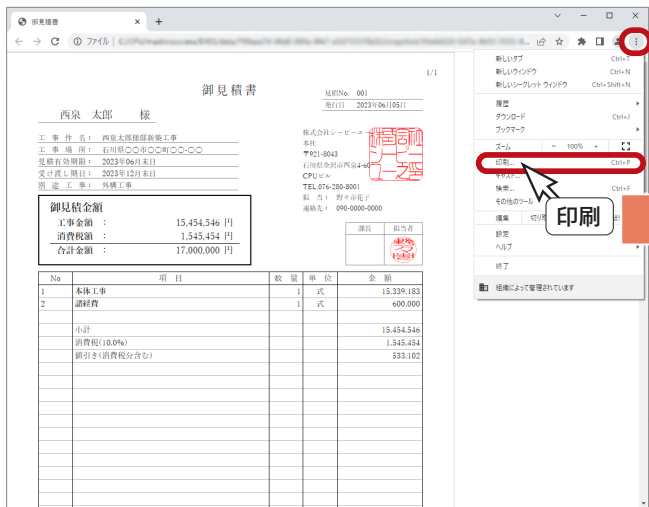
御見積書

ファイル

1/1

御見積書

見積No. 001
発行日 2023年06月05日

西泉 太郎 様

工事件名: 西泉太郎様邸新築工事
工事場所: 石川県〇〇市〇〇町〇〇-〇〇
見積有効期限: 2023年06月末日
受け渡し期日: 2023年12月末日
別途工事: 外構工事

株式会社シーピーユー
本社
〒921-8043
石川県金沢市西泉4-60
CPUビル
TEL.076-280-8001
担当: 野々市花子
連絡先: 090-0000-0000

御見積金額
工事金額 : 15,454,546 円
消費税額 : 1,545,454 円
合計金額 : 17,000,000 円

課長 | 担当者

| No | 項目 | 数量 | 単位 | 金額 |
|---|---|---|---|---|
| 1 | 本体工事 | 1 | 式 | 15,339,183 |
| 2 | 諸経費 | 1 | 式 | 600,000 |
| | 小計 | | | 15,454,546 |
| | 消費税(10.0%) | | | 1,545,454 |
| | 値引き(消費税分含む) | | | 533,102 |

新しいタブ Ctrl+T
新しいウィンドウ Ctrl+N
新しいシークレット ウィンドウ Ctrl+Shift+N
履歴
ダウンロード Ctrl+J
ブックマーク
ズーム − 100% +
印刷... Ctrl+P
キャスト...
検索... Ctrl+F
その他のツール
編集 切り
設定
ヘルプ
終了
組織によって管理されています

印刷